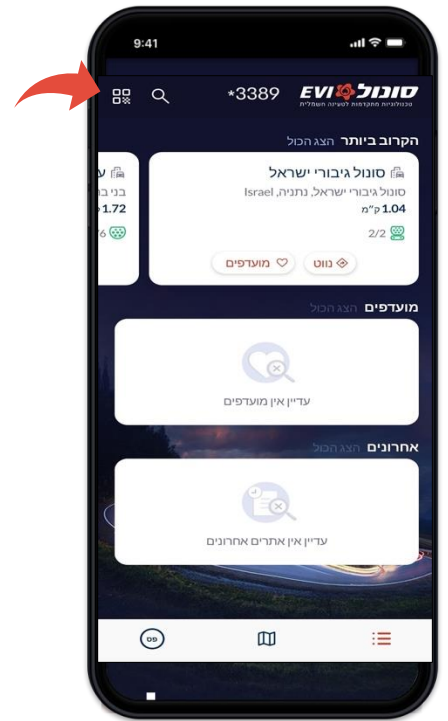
9:41

סונול EVI
טכנולוגיות מתקדמות לטעינה חשמלית
*3389

הקרוב ביותר הצג הכול

סונול גיבורי ישראל
סונול גיבורי ישראל, נתניה, Israel
1.04 ק"מ
2/2
נווט
מועדפים

ע
בני ב
1.72
6

מועדפים הצג הכול
עדיין אין מועדפים

אחרונים הצג הכול
עדיין אין אתרים אחרונים